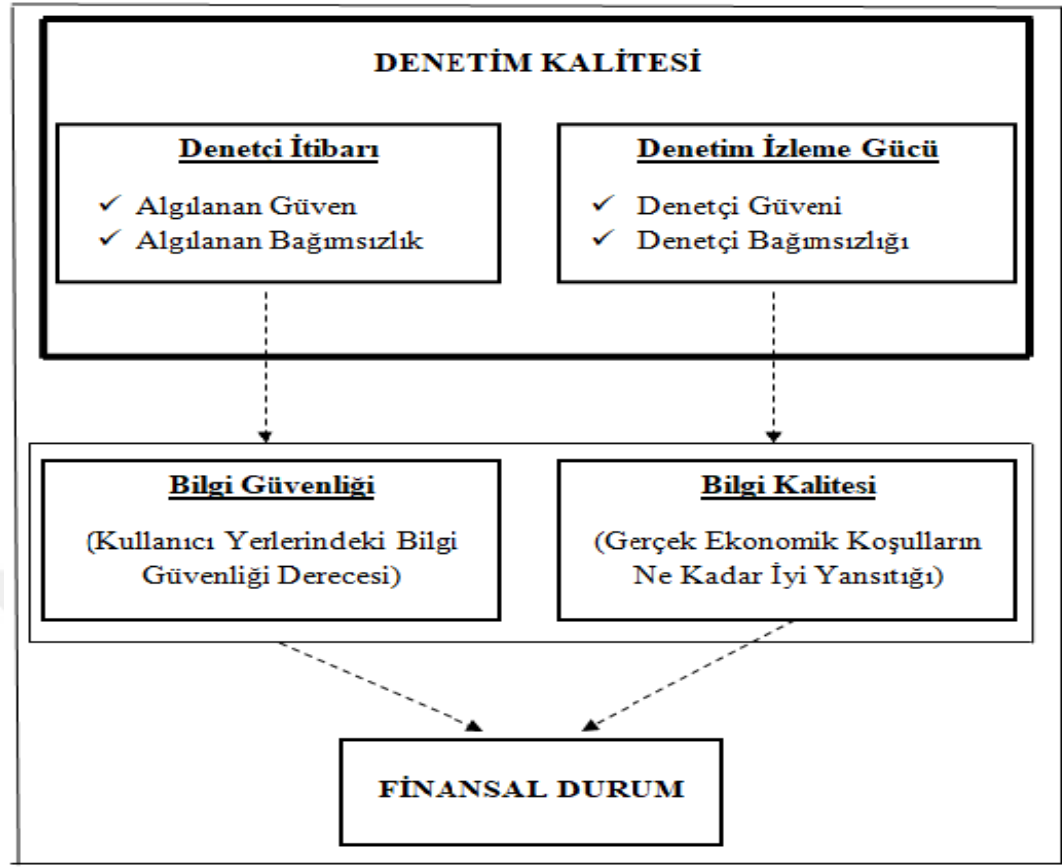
DENETİM KALİTESİ

Denetci İtibarı

✓ Algılanan Güven
✓ Algılanan Bağımsızlık

Denetim İzleme Gücü

✓ Denetçi Güveni
✓ Denetçi Bağımsızlığı

Bilgi Güvenliği

(Kullanıcı Yerlerindeki Bilgi Güvenliği Derecesi)

Bilgi Kalitesi

(Gerçek Ekonomik Koşulların Ne Kadar İyi Yansıtığı)

FİNANSAL DURUM